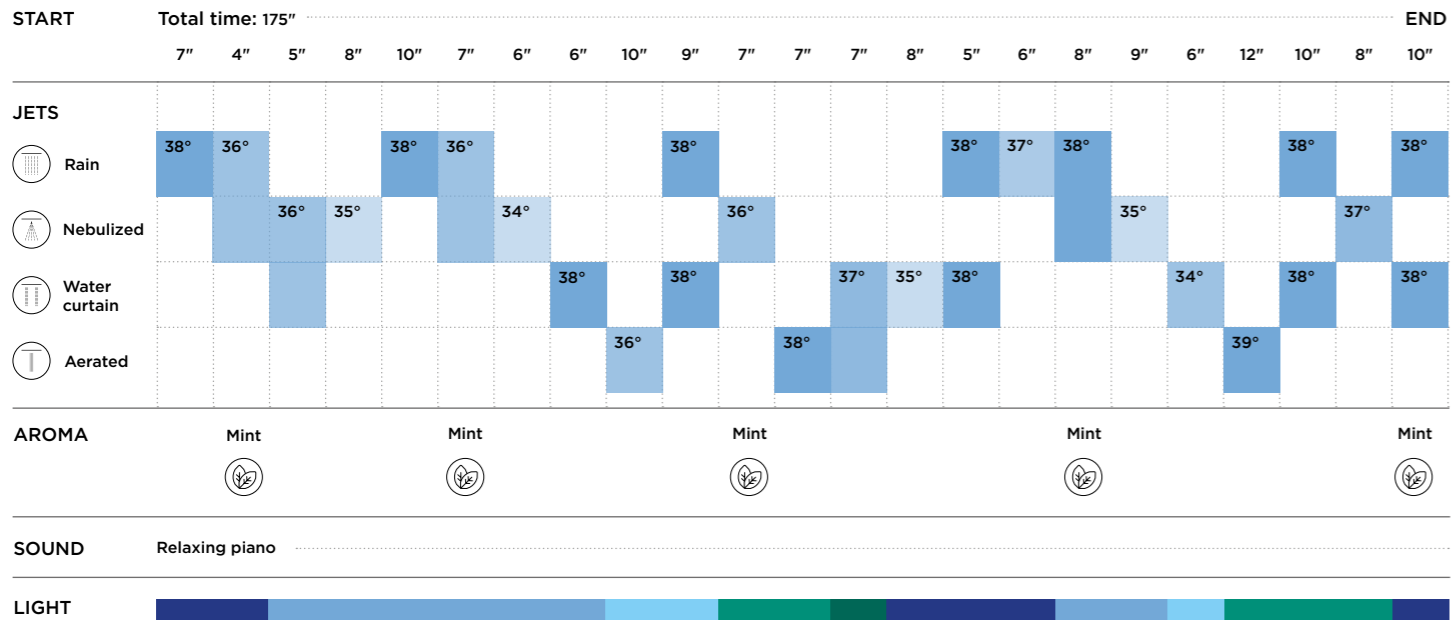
START Total time: 175″ END

| | 7″ | 4″ | 5″ | 8″ | 10″ | 7″ | 6″ | 6″ | 10″ | 9″ | 7″ | 7″ | 7″ | 8″ | 5″ | 6″ | 8″ | 9″ | 6″ | 12″ | 10″ | 8″ | 10″ |
|---|---|---|---|---|---|---|---|---|---|---|---|---|---|---|---|---|---|---|---|---|---|---|---|
| JETS | | | | | | | | | | | | | | | | | | | | | | | |
| Rain | 38° | 36° | | | 38° | 36° | | | | 38° | | | | | 38° | 37° | 38° | | | | 38° | | 38° |
| Nebulized | | | 36° | 35° | | | 34° | | | | 36° | | | | | | | 35° | | | | 37° | |
| Water curtain | | | | | | | | 38° | | 38° | | | 37° | 35° | 38° | | | | 34° | | 38° | | 38° |
| Aerated | | | | | | | | | 36° | | | 38° | | | | | | | | 39° | | | |

AROMA Mint Mint Mint Mint Mint

SOUND Relaxing piano

LIGHT